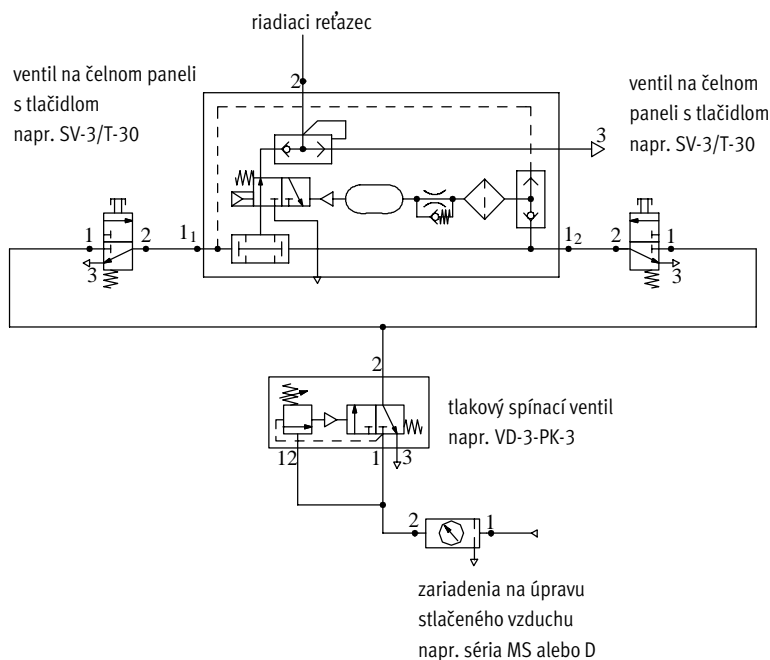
riadiaci reťazec

ventil na čelnom paneli s tlačidlom napr. SV-3/T-30

ventil na čelnom paneli s tlačidlom napr. SV-3/T-30

2

3

1

2

3

$1_1$

$1_2$

2

1

3

2

tlakový spínací ventil napr. VD-3-PK-3

12

1

3

2

1

zariadenia na úpravu stlačeného vzduchu napr. séria MS alebo D